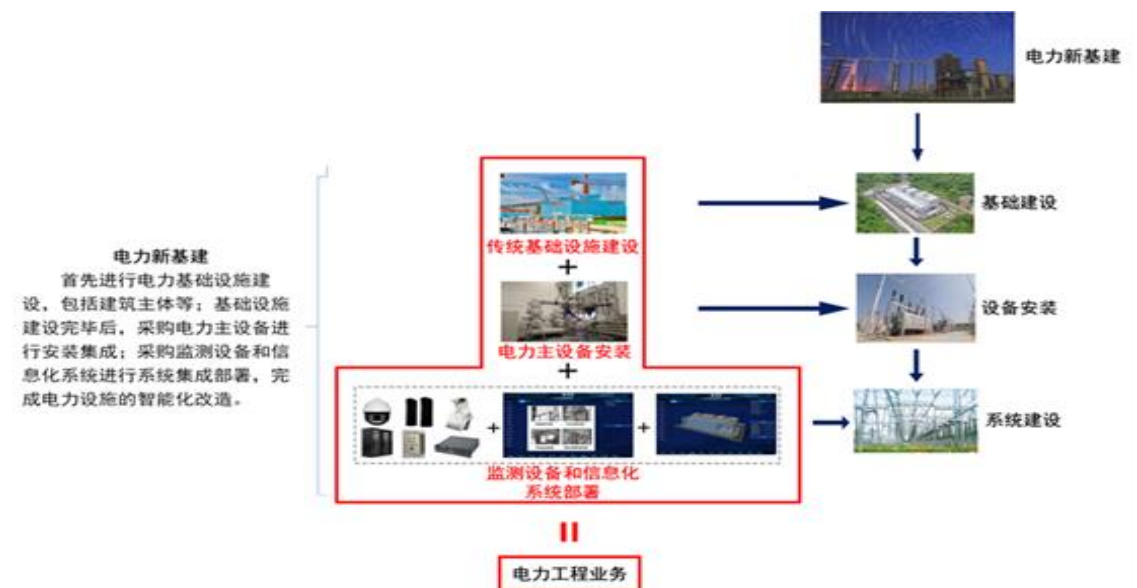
电力新基建

电力新基建
首先进行电力基础设施建设，包括建筑主体等；基础设施建设完毕后，采购电力主设备进行安装集成；采购监测设备和信息化系统进行系统集成部署，完成电力设施的智能化改造。

传统基础设施建设
+
电力主设备安装
+
+
+
监测设备和信息化系统部署

基础建设

设备安装

系统建设

||

电力工程业务